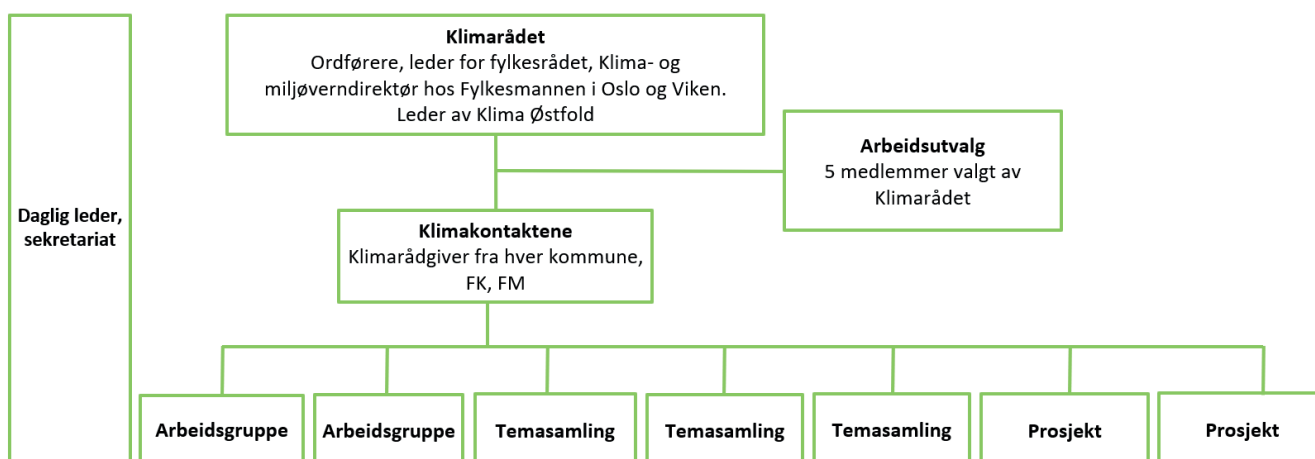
Daglig leder, sekretariat

Klimarådet
Ordførere, leder for fylkesrådet, Klima- og miljøverndirektør hos Fylkesmannen i Oslo og Viken. Leder av Klima Østfold

Arbeidsutvalg
5 medlemmer valgt av Klimarådet

Klimakontaktene
Klimarådgiver fra hver kommune, FK, FM

Arbeidsgruppe

Arbeidsgruppe

Temasamling

Temasamling

Temasamling

Prosjekt

Prosjekt